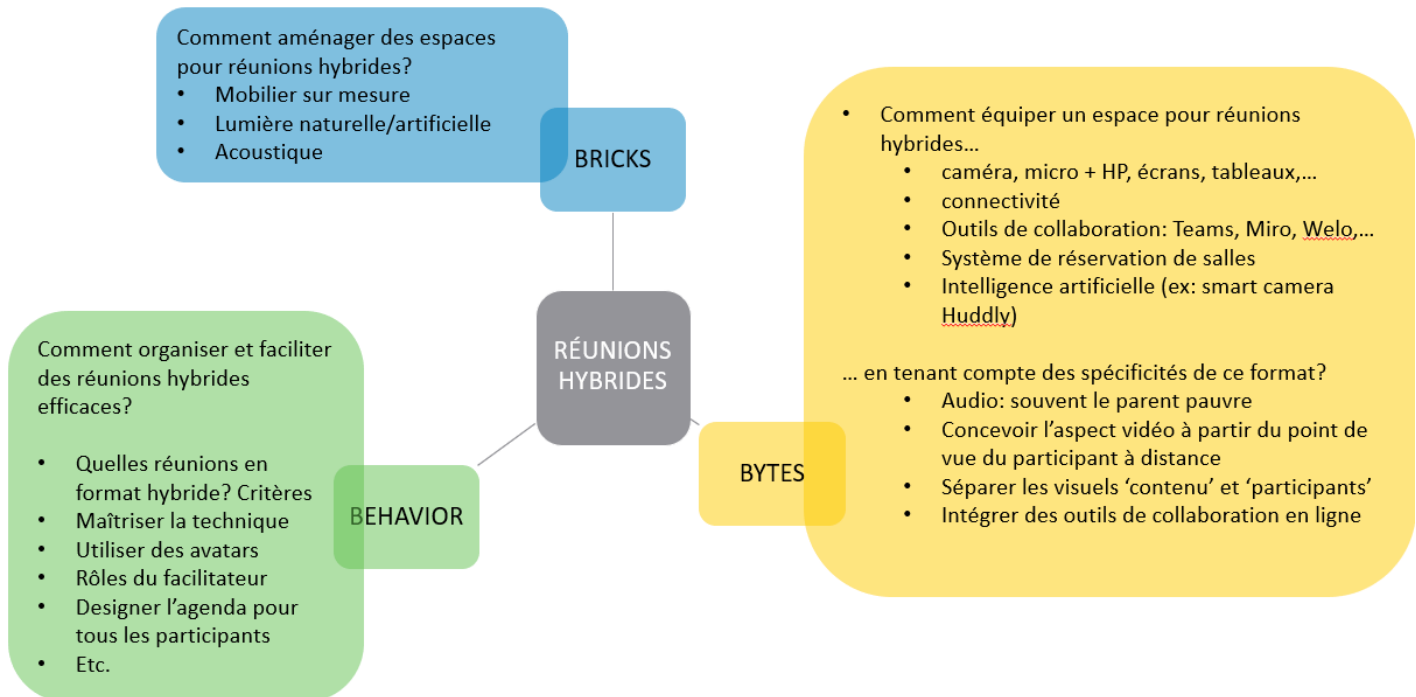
Comment aménager des espaces pour réunions hybrides?
- Mobilier sur mesure
- Lumière naturelle/artificielle
- Acoustique

BRICKS

- Comment équiper un espace pour réunions hybrides…
  - caméra, micro + HP, écrans, tableaux,…
  - connectivité
  - Outils de collaboration: Teams, Miro, Welo,…
  - Système de réservation de salles
  - Intelligence artificielle (ex: smart camera Huddly)

… en tenant compte des spécificités de ce format?
- Audio: souvent le parent pauvre
- Concevoir l'aspect vidéo à partir du point de vue du participant à distance
- Séparer les visuels 'contenu' et 'participants'
- Intégrer des outils de collaboration en ligne

RÉUNIONS HYBRIDES

BYTES

Comment organiser et faciliter des réunions hybrides efficaces?

- Quelles réunions en format hybride? Critères
- Maîtriser la technique
- Utiliser des avatars
- Rôles du facilitateur
- Designer l'agenda pour tous les participants
- Etc.

BEHAVIOR